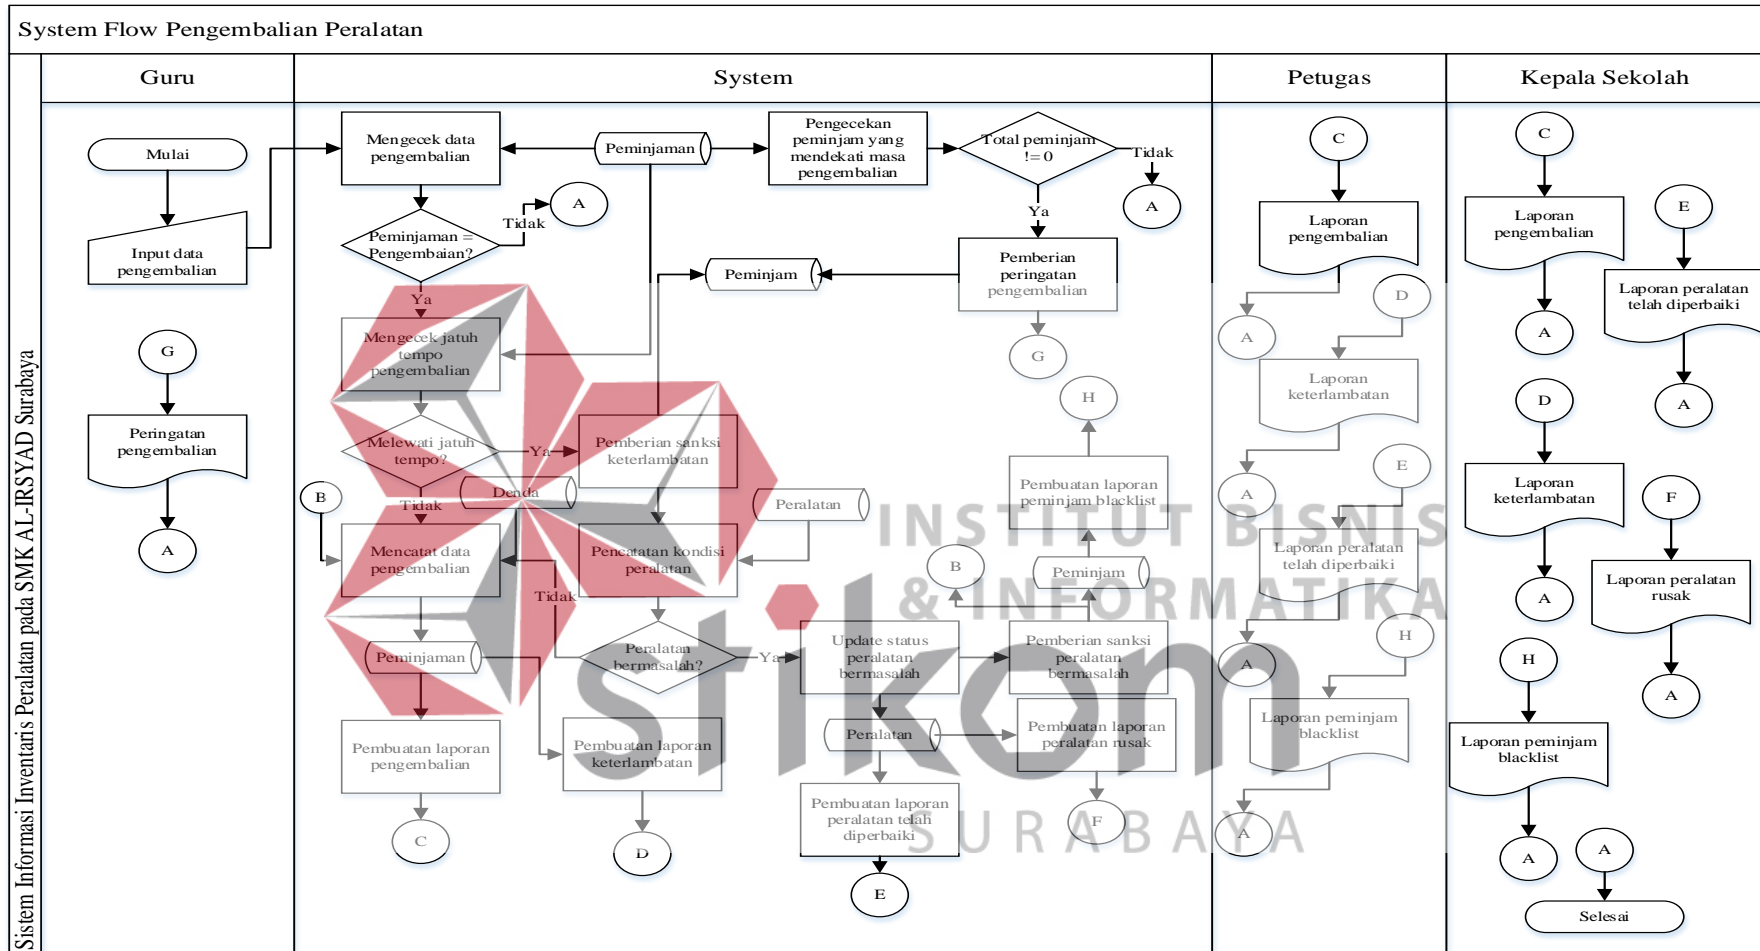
System Flow Pengembalian Peralatan

Sistem Informasi Inventaris Peralatan pada SMK AL-IRSYAD Surabaya

Guru

System

Petugas

Kepala Sekolah

Mulai

Input data pengembalian

G

Peringatan pengembalian

A

Mengecek data pengembalian

Peminjaman

Pengecekan peminjam yang mendekati masa pengembalian

Total peminjam != 0

Tidak

A

Ya

Peminjaman = Pengembalian?

Tidak

A

Ya

Pemberian peringatan pengembalian

Peminjam

G

Mengecek jatuh tempo pengembalian

Melewati jatuh tempo?

Ya

Pemberian sanksi keterlambatan

Denda

Tidak

B

Mencatat data pengembalian

Pencatatan kondisi peralatan

Peralatan

H

Pembuatan laporan peminjam blacklist

Peminjam

B

Tidak

Peminjaman

Peralatan bermasalah?

Ya

Update status peralatan bermasalah

Pemberian sanksi peralatan bermasalah

Pembuatan laporan pengembalian

Pembuatan laporan keterlambatan

Peralatan

Pembuatan laporan peralatan rusak

Pembuatan laporan peralatan telah diperbaiki

F

C

D

E

C

Laporan pengembalian

A

D

Laporan keterlambatan

A

E

Laporan peralatan telah diperbaiki

A

H

Laporan peminjam blacklist

A

C

Laporan pengembalian

A

E

Laporan peralatan telah diperbaiki

A

D

Laporan keterlambatan

A

F

Laporan peralatan rusak

A

H

Laporan peminjam blacklist

A

A

Selesai

INSTITUT BISNIS & INFORMATIKA stikom SURABAYA